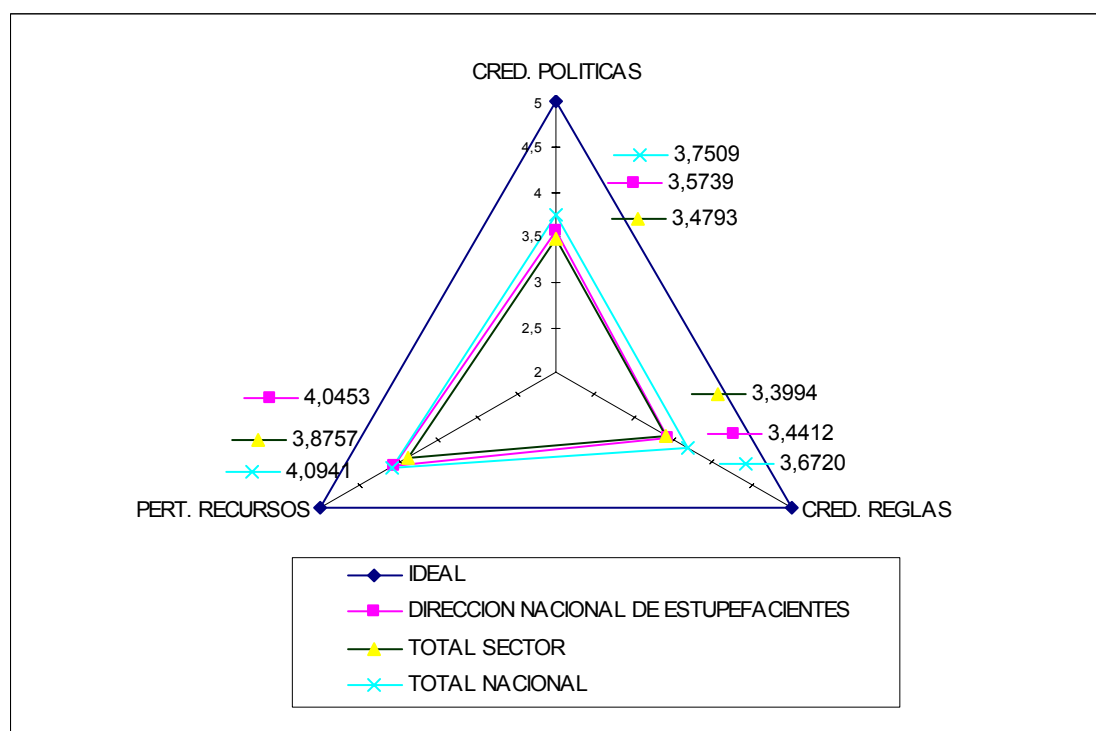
CRED. POLITICAS

5
4,5
4
3,5
3
2,5
2

3,7509
3,5739
3,4793

4,0453
3,8757
4,0941

3,3994
3,4412
3,6720

PERT. RECURSOS
CRED. REGLAS

IDEAL
DIRECCION NACIONAL DE ESTUPEFACIENTES
TOTAL SECTOR
TOTAL NACIONAL